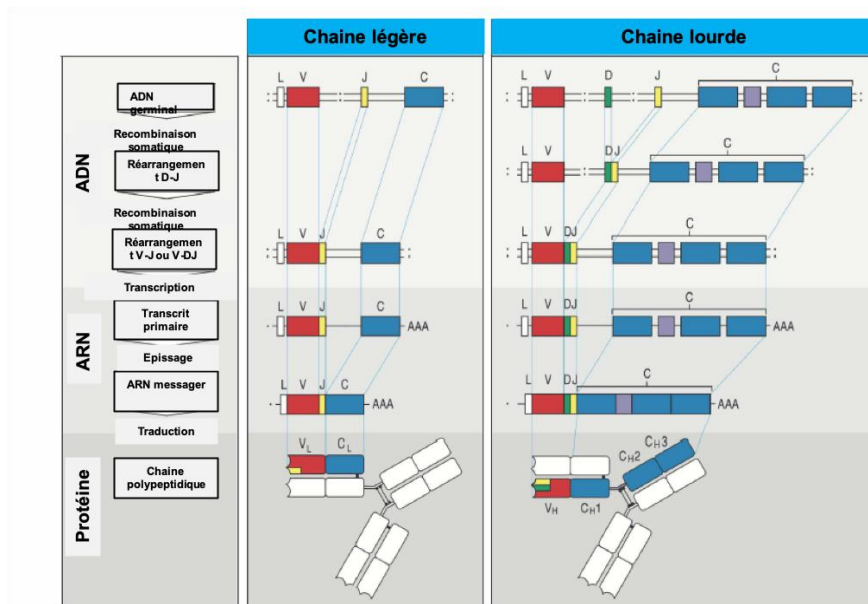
Chaine légère

Chaine lourde

ADN

ADN germinal

Recombinaison somatique

Réarrangement D-J

Recombinaison somatique

Réarrangement V-J ou V-DJ

Transcription

ARN

Transcrit primaire

Epissage

ARN messager

Traduction

Protéine

Chaine polypeptidique

L V J C

L V J C

L V J C AAA

L V J C AAA

$V_L$ $C_L$

L V D J C

L V DJ C

L V DJ C

L V DJ C AAA

L V DJ C AAA

$V_H$ $C_H1$ $C_H2$ $C_H3$